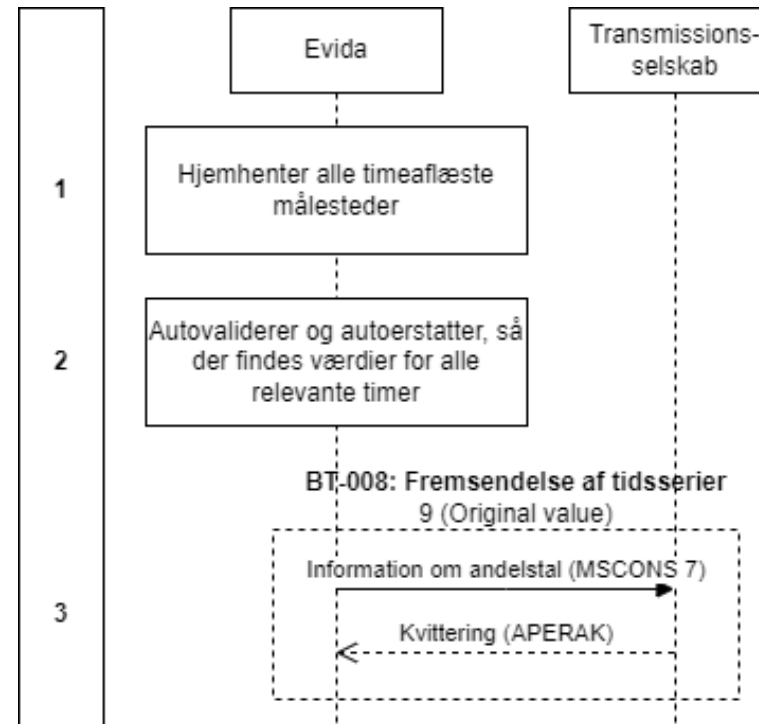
Evida

Transmissions-selskab

1

Hjemhenter alle timeaflæste målesteder

2

Autovaliderer og autoerstatter, så der findes værdier for alle relevante timer

BT-008: Fremsendelse af tidsserier
9 (Original value)

3

Information om andelstal (MSCONS 7)

Kvittering (APERAK)